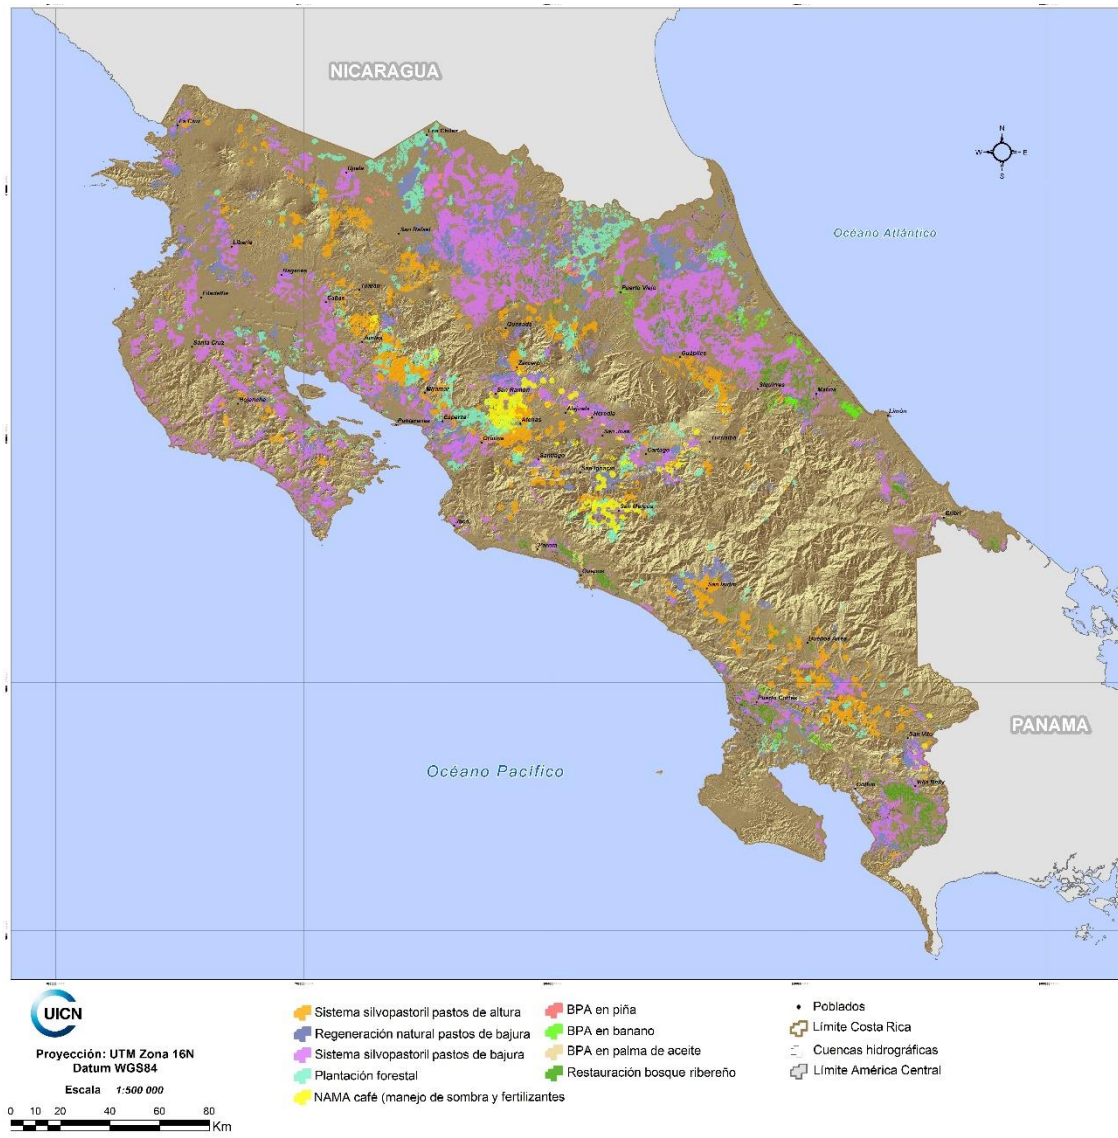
NICARAGUA

N
W E
S

Océano Atlántico

La Cruz
Los Chiles
Upala
San Rafael
Liberia
Bagaces
Tilarán
Filadelfia
Cañas
Puerto Viejo
Santa Cruz
Quesada
Zarcero
Guápiles
Nicoya
Miramar
San Ramón
Siquirres
Matina
Puntarenas
Esparza
Alajuela
Heredia
Limón
Orotina
San José
Turrialba
Santiago
Cartago
San Ignacio
Jacó
San Marcos
Parrita
Quepos
Bribri
San Isidro
Buenos Aires
Puerto Cortés
San Vito
Golfito
Villa Neily

PANAMA

Océano Pacífico

UICN

Proyección: UTM Zona 16N
Datum WGS84

Escala 1:500 000

0 10 20 40 60 80
Km

Sistema silvopastoril pastos de altura
Regeneración natural pastos de bajura
Sistema silvopastoril pastos de bajura
Plantación forestal
NAMA café (manejo de sombra y fertilizantes

BPA en piña
BPA en banano
BPA en palma de aceite
Restauración bosque ribereño

Poblados
Límite Costa Rica
Cuencas hidrográficas
Límite América Central